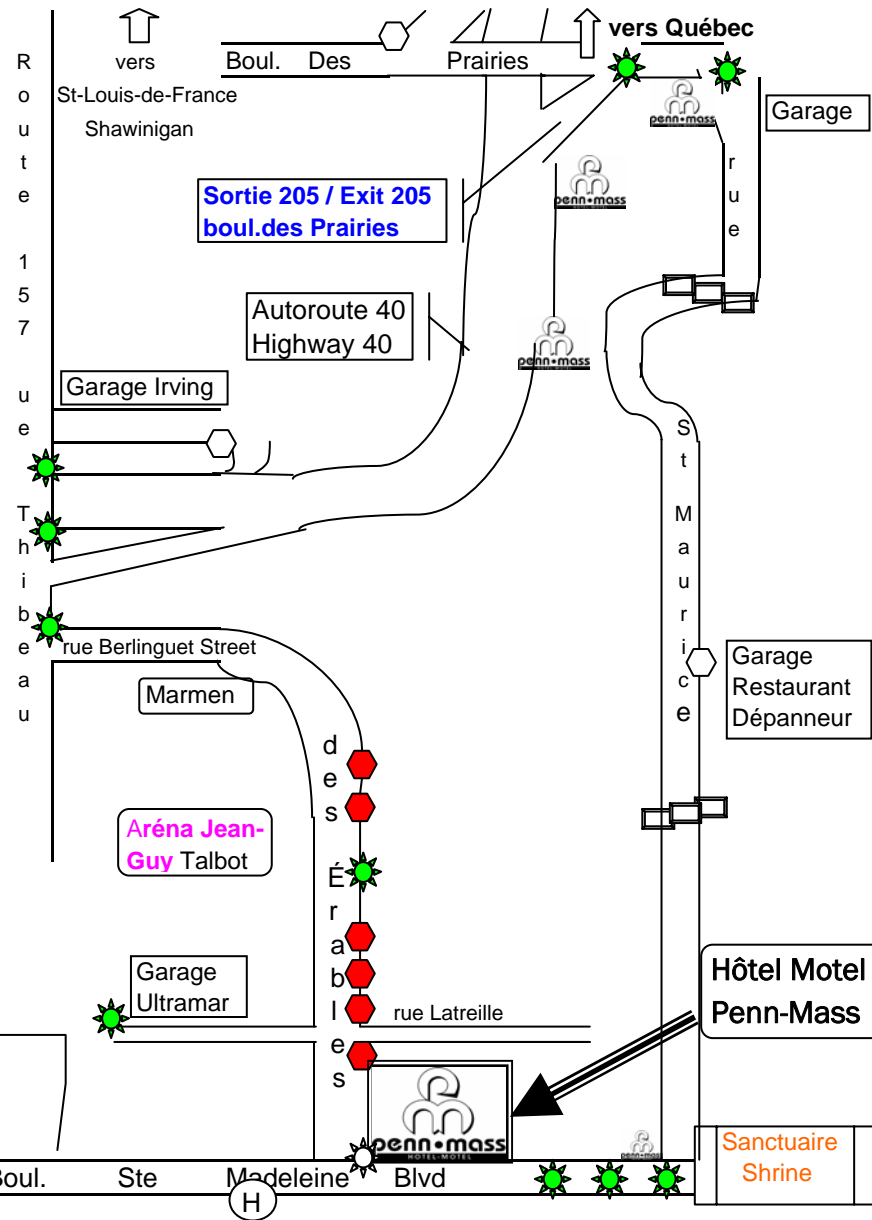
vers Québec

Boul. Des Prairies

R
o
u
t
e

1
5
7

vers
St-Louis-de-France
Shawinigan

penn•mass

Garage

Sortie 205 / Exit 205
boul.des Prairies

penn•mass

r
u
e

Autoroute 40
Highway 40

penn•mass

Garage Irving

u
e

T
h
i
b
e
a
u

rue Berlinguet Street

Marmen

S
t

M
a
u
r
i
c
e

Garage
Restaurant
Dépanneur

d
e
s

É
r
a
b
l
e
s

Aréna Jean-Guy Talbot

Garage
Ultramar

rue Latreille

Hôtel Motel
Penn-Mass

penn•mass
HOTEL•MOTEL

penn•mass

Sanctuaire
Shrine

Boul. Ste Madeleine Blvd

H